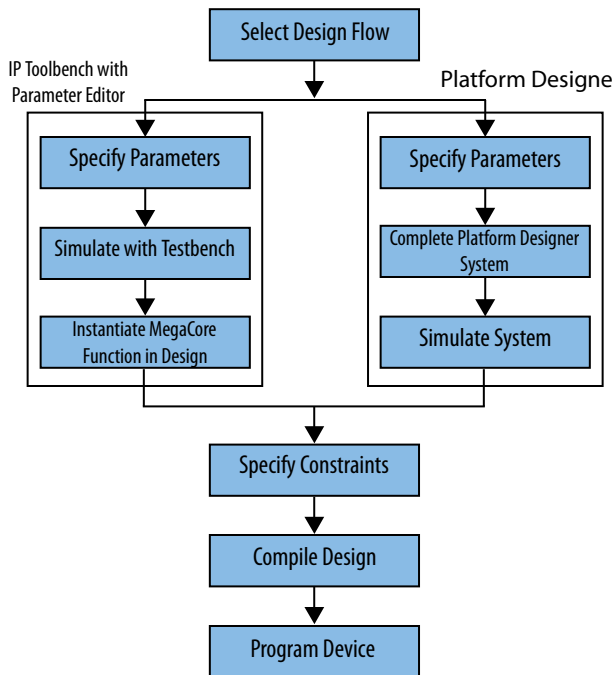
Select Design Flow

IP Toolbench with Parameter Editor

Platform Designe

Specify Parameters

Simulate with Testbench

Instantiate MegaCore Function in Design

Specify Parameters

Complete Platform Designer System

Simulate System

Specify Constraints

Compile Design

Program Device